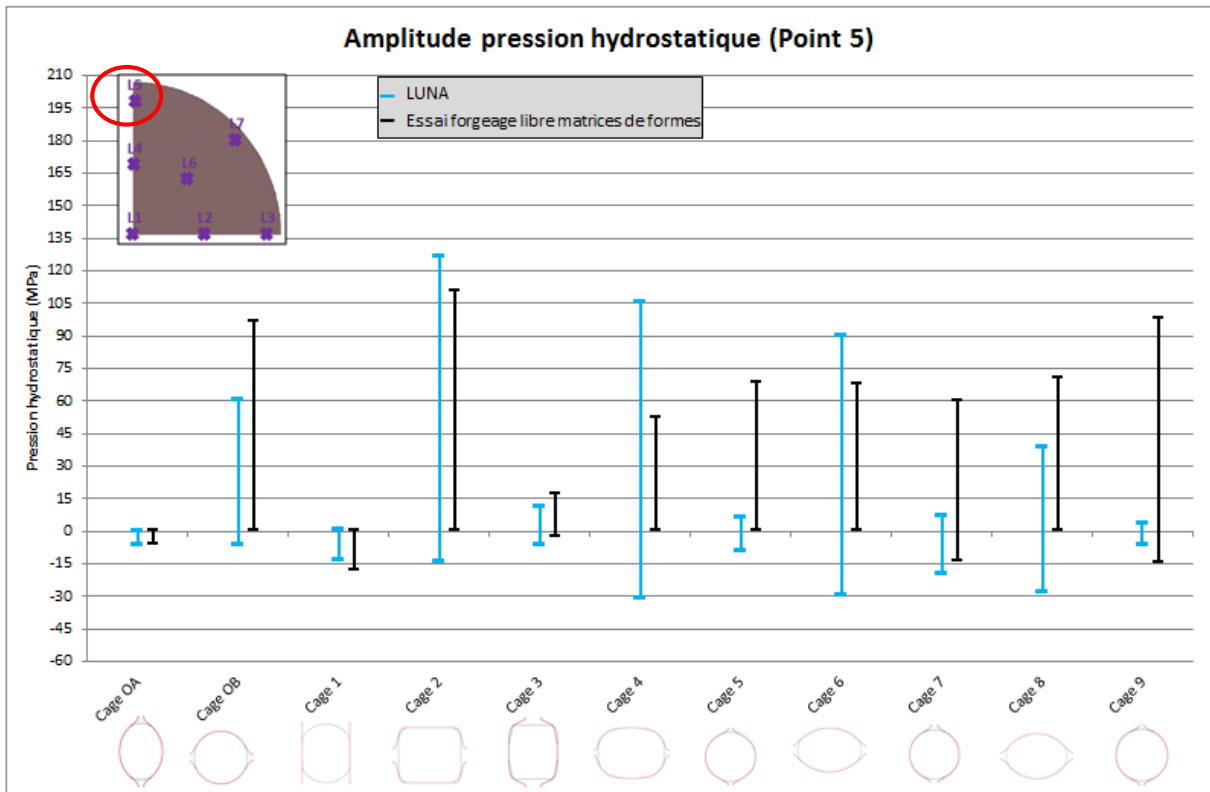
Amplitude pression hydrostatique (Point 5)

L5
L7
L4
L6
L1
L2
L3

LUNA
Essai forgeage libre matrices de formes

Pression hydrostatique (MPa)

210
195
180
165
150
135
120
105
90
75
60
45
30
15
0
-15
-30
-45
-60

Cage OA
Cage OB
Cage 1
Cage 2
Cage 3
Cage 4
Cage 5
Cage 6
Cage 7
Cage 8
Cage 9